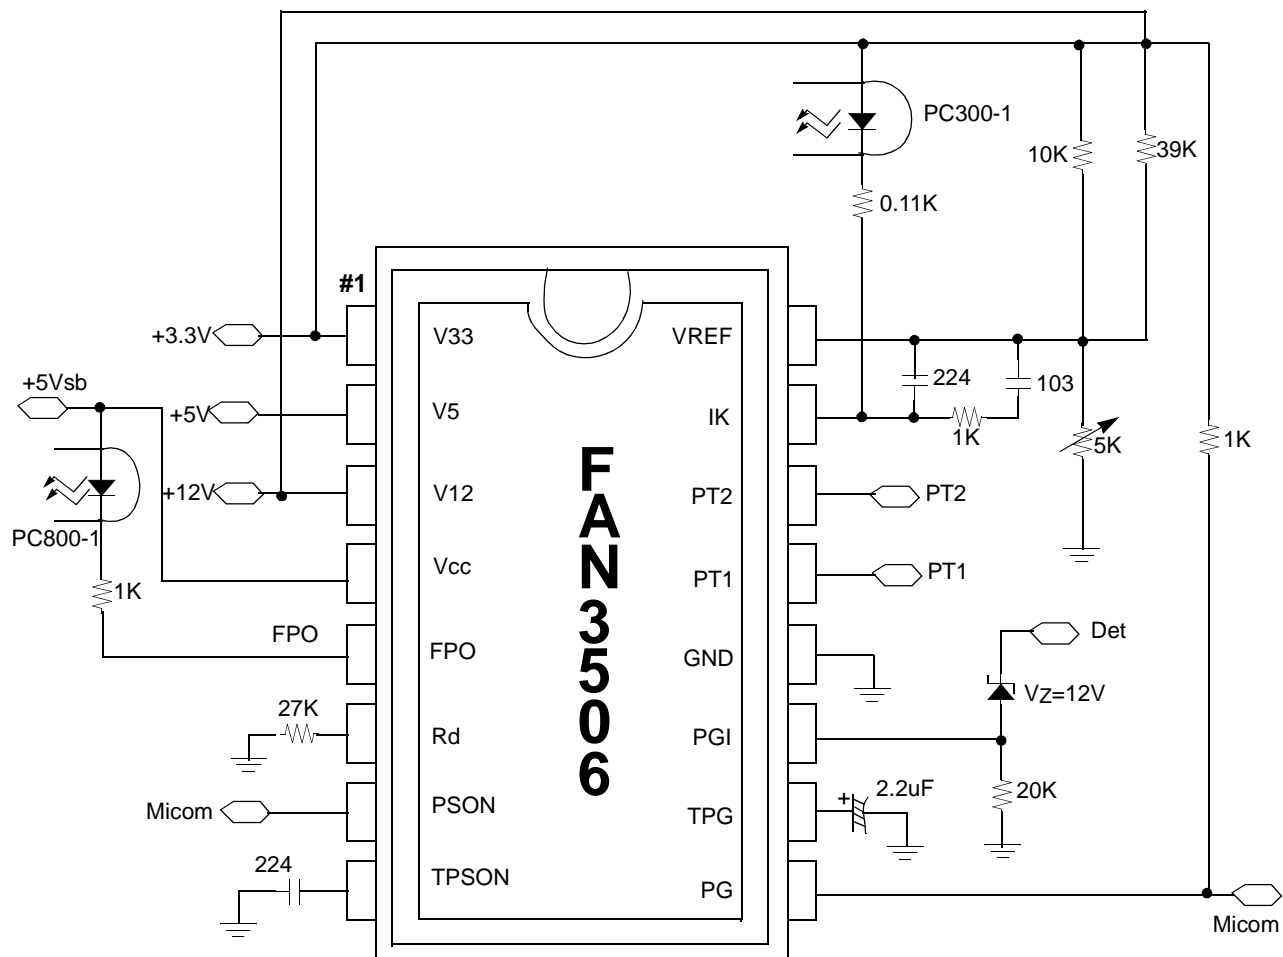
PC300-1
10K
39K
0.11K
#1
+3.3V
V33
VREF
+5Vsb
+5V
V5
IK
224
103
1K
5K
1K
+12V
V12
PT2
PT2
PC800-1
Vcc
PT1
PT1
1K
FPO
FPO
GND
Det
$V_Z$=12V
27K
Rd
PGI
20K
Micom
PSON
TPG
2.2uF
224
TPSON
PG
Micom
FAN3506